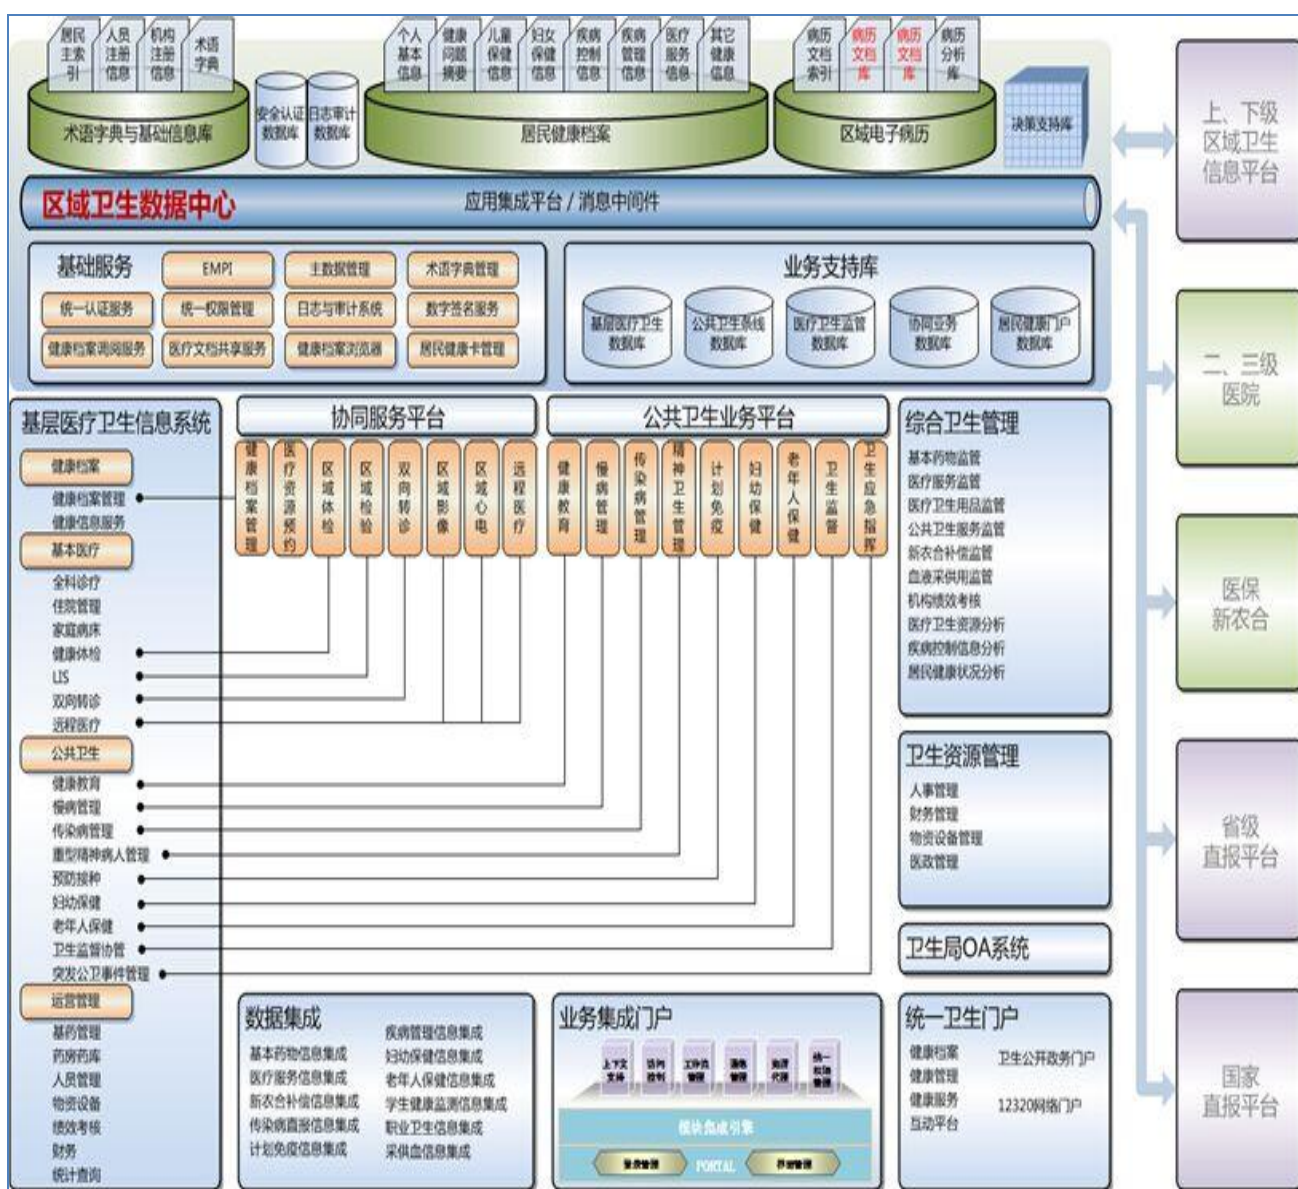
居民主索引
人员注册信息
机构注册信息
术语字典
术语字典与基础信息库
安全认证数据库
日志审计数据库
个人基本信息
健康问题摘要
儿童保健信息
妇女保健信息
疾病控制信息
疾病管理信息
医疗服务信息
其它健康信息
居民健康档案
病历文档索引
病历文档库
病历文档库
病历分析库
区域电子病历
决策支持库
区域卫生数据中心
应用集成平台 / 消息中间件
基础服务
EMPI
主数据管理
术语字典管理
统一认证服务
统一权限管理
日志与审计系统
数字签名服务
健康档案调阅服务
医疗文档共享服务
健康档案浏览器
居民健康卡管理
业务支持库
基层医疗卫生数据库
公共卫生条线数据库
医疗卫生监管数据库
协同业务数据库
居民健康门户数据库

上、下级区域卫生信息平台
二、三级医院
医保新农合
省级直报平台
国家直报平台

基层医疗卫生信息系统
健康档案
健康档案管理
健康信息服务
基本医疗
全科诊疗
住院管理
家庭病床
健康体检
LIS
双向转诊
远程医疗
公共卫生
健康教育
慢病管理
传染病管理
重型精神病人管理
预防接种
妇幼保健
老年人保健
卫生监督协管
突发公卫事件管理
运营管理
基药管理
药房药库
人员管理
物资设备
绩效考核
财务
统计查询

协同服务平台
健康档案管理
医疗资源预约
区域体检
区域检验
双向转诊
区域影像
区域心电
远程医疗
公共卫生业务平台
健康教育
慢病管理
传染病管理
精神卫生管理
计划免疫
妇幼保健
老年人保健
卫生监督
卫生应急指挥

综合卫生管理
基本药物监管
医疗服务监管
医疗卫生用品监管
公共卫生服务监管
新农合补偿监管
血液采供用监管
机构绩效考核
医疗卫生资源分析
疾病控制信息分析
居民健康状况分析
卫生资源管理
人事管理
财务管理
物资设备管理
医政管理
卫生局OA系统

数据集成
基本药物信息集成
医疗服务信息集成
新农合补偿信息集成
传染病直报信息集成
计划免疫信息集成
疾病管理信息集成
妇幼保健信息集成
老年人保健信息集成
学生健康监测信息集成
职业卫生信息集成
采供血信息集成
业务集成门户
上下文支持
访问控制
工作流管理
通告管理
单点代理
统一检索管理
模块集成引擎
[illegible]
PORTAL
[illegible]
统一卫生门户
健康档案
健康管理
健康服务
互动平台
卫生公开政务门户
12320网络门户